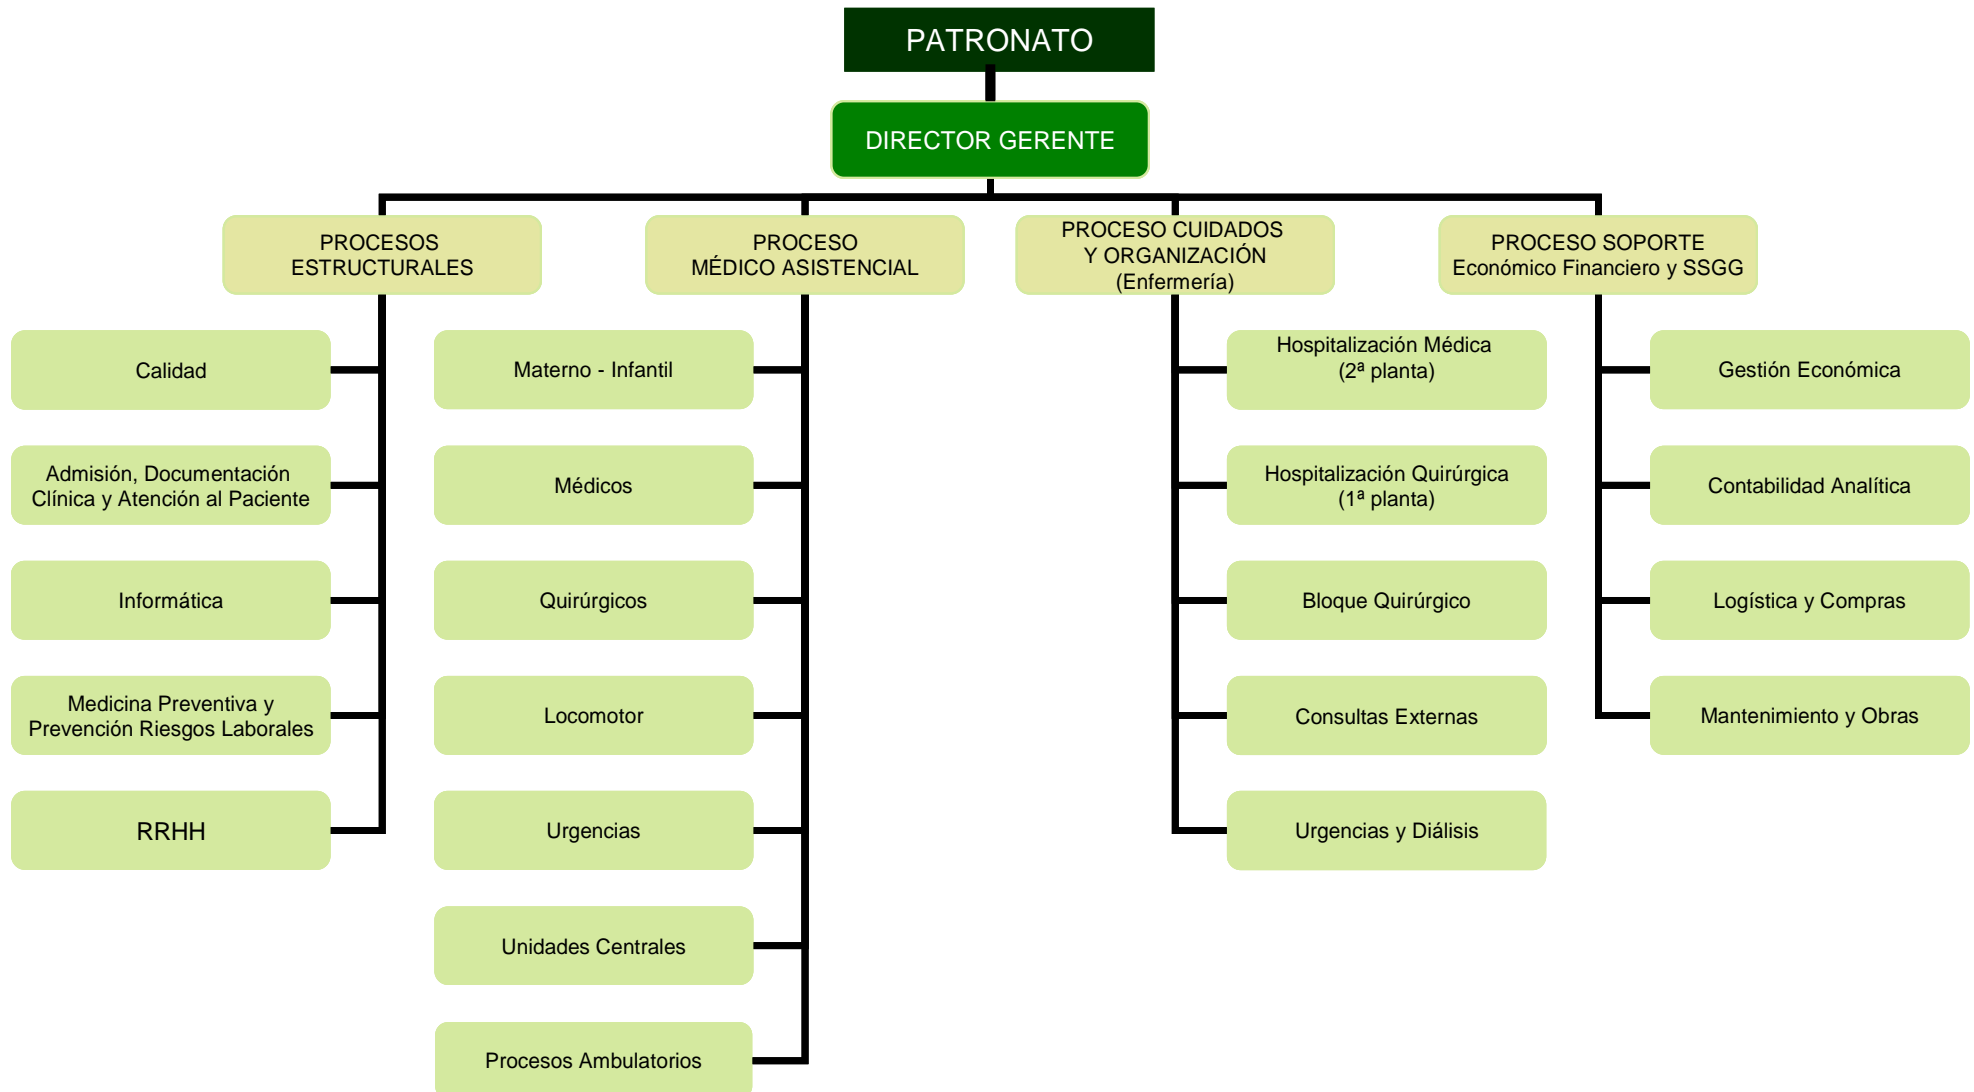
PATRONATO

DIRECTOR GERENTE

PROCESOS ESTRUCTURALES

Calidad

Admisión, Documentación Clínica y Atención al Paciente

Informática

Medicina Preventiva y Prevención Riesgos Laborales

RRHH

PROCESO MÉDICO ASISTENCIAL

Materno - Infantil

Médicos

Quirúrgicos

Locomotor

Urgencias

Unidades Centrales

Procesos Ambulatorios

PROCESO CUIDADOS Y ORGANIZACIÓN (Enfermería)

Hospitalización Médica (2ª planta)

Hospitalización Quirúrgica (1ª planta)

Bloque Quirúrgico

Consultas Externas

Urgencias y Diálisis

PROCESO SOPORTE Económico Financiero y SSGG

Gestión Económica

Contabilidad Analítica

Logística y Compras

Mantenimiento y Obras